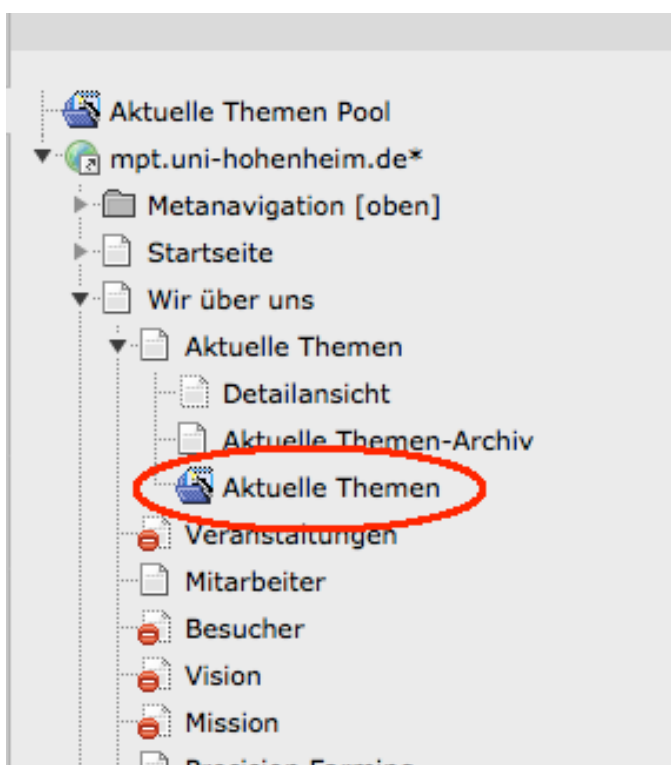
Aktuelle Themen Pool
mpt.uni-hohenheim.de*
Metanavigation [oben]
Startseite
Wir über uns
Aktuelle Themen
Detailansicht
Aktuelle Themen-Archiv
Aktuelle Themen
Veranstaltungen
Mitarbeiter
Besucher
Vision
Mission
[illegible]